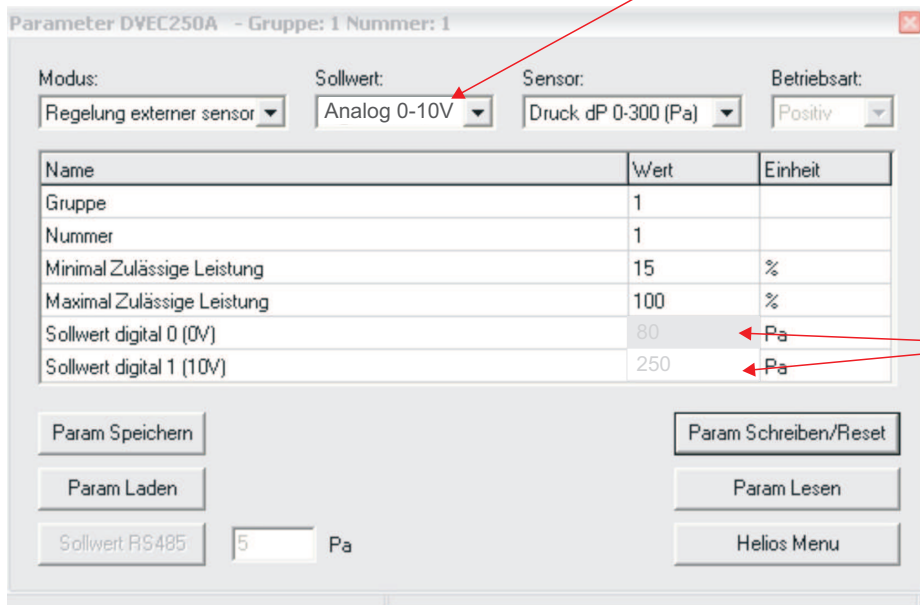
Parameter DVEC250A - Gruppe: 1 Nummer: 1

Modus:
Regelung externer sensor

Sollwert:
Analog 0-10V

Sensor:
Druck dP 0-300 (Pa)

Betriebsart:
Positiv

| Name | Wert | Einheit |
|---|---|---|
| Gruppe | 1 | |
| Nummer | 1 | |
| Minimal Zulässige Leistung | 15 | % |
| Maximal Zulässige Leistung | 100 | % |
| Sollwert digital 0 (0V) | 80 | Pa |
| Sollwert digital 1 (10V) | 250 | Pa |

Param Speichern

Param Schreiben/Reset

Param Laden

Param Lesen

Sollwert RS485

5

Pa

Helios Menu